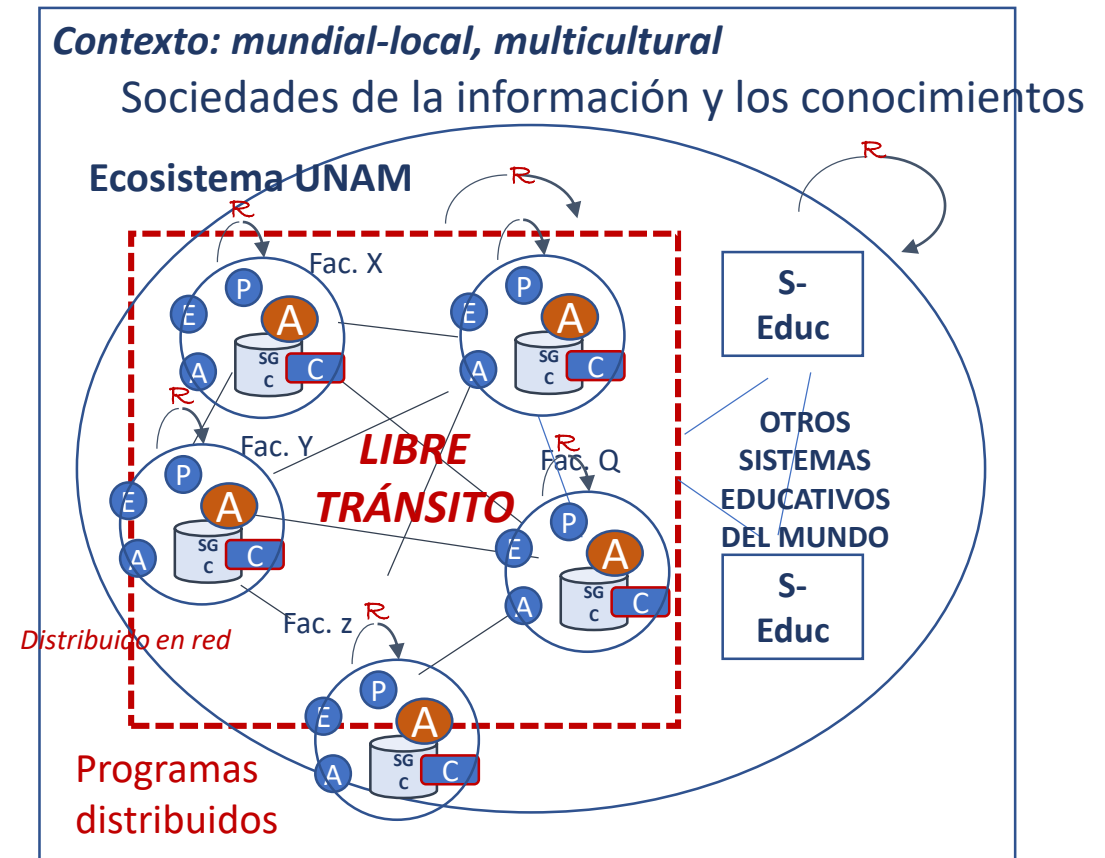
Contexto: mundial-local, multicultural
Sociedades de la información y los conocimientos

Ecosistema UNAM

R
R
R
R
R
R
R

Fac. X
P
E
A
A
SG C
C

P
E
A
A
SG C
C

Fac. Y
P
E
A
A
SG C
C

LIBRE TRÁNSITO

Fac. Q
P
E
A
A
SG C
C

Fac. z
P
E
A
A
SG C
C

S-Educ

OTROS SISTEMAS EDUCATIVOS DEL MUNDO

S-Educ

Distribuido en red

Programas distribuidos